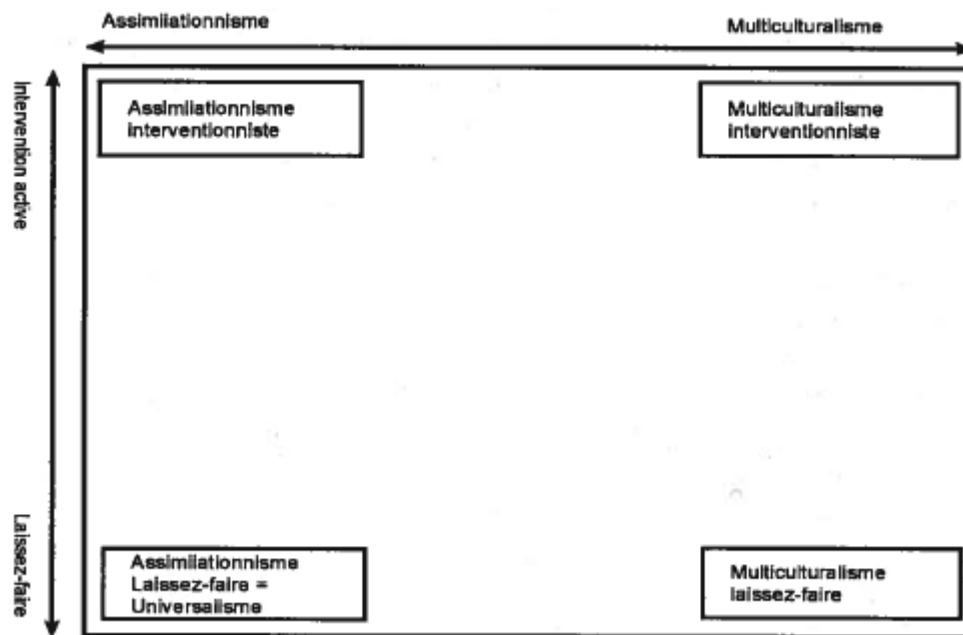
Assimilationnisme

Multiculturalisme

Intervention active

Laissez-faire

Assimilationnisme interventionniste

Multiculturalisme interventionniste

Assimilationnisme Laissez-faire = Universalisme

Multiculturalisme laissez-faire